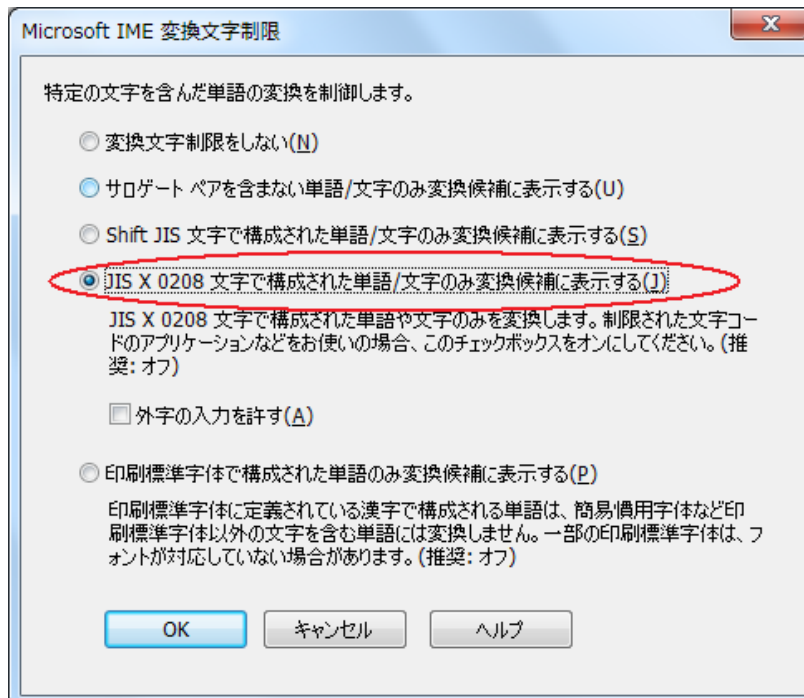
Microsoft IME 変換文字制限

特定の文字を含んだ単語の変換を制御します。

変換文字制限をしない(N)

サロゲート ペアを含まない単語/文字のみ変換候補に表示する(U)

Shift JIS 文字で構成された単語/文字のみ変換候補に表示する(S)

JIS X 0208 文字で構成された単語/文字のみ変換候補に表示する(J)

JIS X 0208 文字で構成された単語や文字のみを変換します。制限された文字コードのアプリケーションなどをお使いの場合、このチェックボックスをオンにしてください。(推奨: オフ)

外字の入力を許す(A)

印刷標準字体で構成された単語のみ変換候補に表示する(P)

印刷標準字体に定義されている漢字で構成される単語は、簡易慣用字体など印刷標準字体以外の文字を含む単語には変換しません。一部の印刷標準字体は、フォントが対応していない場合があります。(推奨: オフ)

OK

キャンセル

ヘルプ